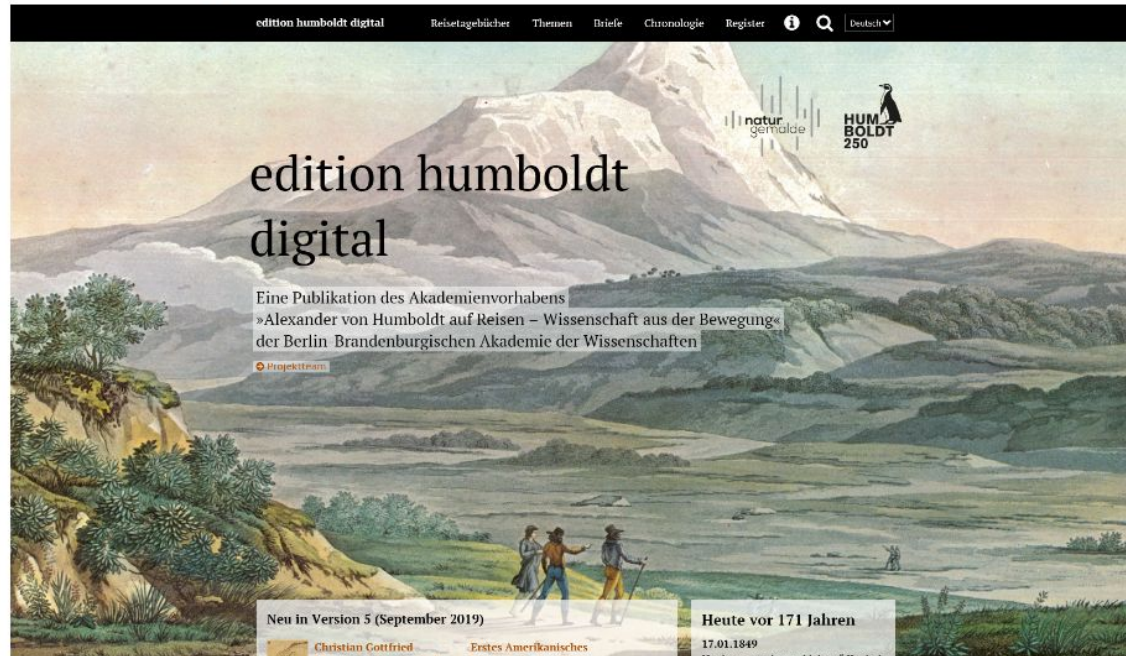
edition humboldt digital Reisetagebücher Themen Briefe Chronologie Register Deutsch

natur gemälde

HUM BOLDT 250

edition humboldt digital

Eine Publikation des Akademienvorhabens »Alexander von Humboldt auf Reisen – Wissenschaft aus der Bewegung« der Berlin Brandenburgischen Akademie der Wissenschaften

Projektteam

Neu in Version 5 (September 2019)

Christian Gottfried

Erstes Amerikanisches

Heute vor 171 Jahren

17.01.1849

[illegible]